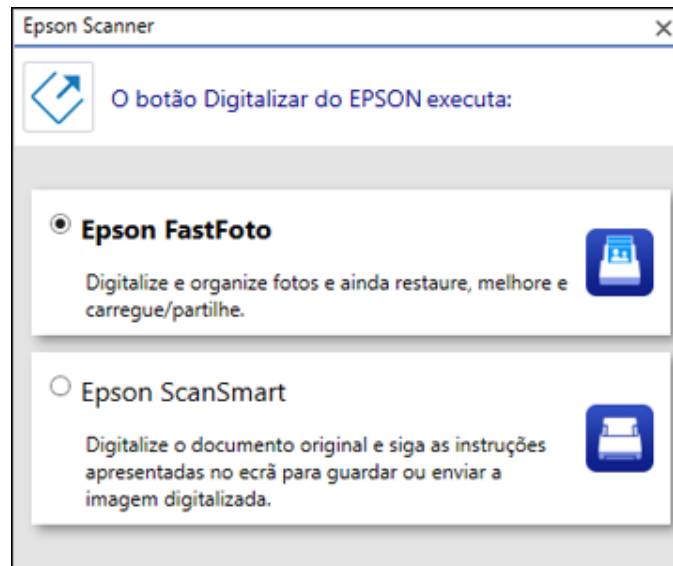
Epson Scanner ×

O botão Digitalizar do EPSON executa:

Epson FastFoto

Digitalize e organize fotos e ainda restaure, melhore e carregue/partilhe.

Epson ScanSmart

Digitalize o documento original e siga as instruções apresentadas no ecrã para guardar ou enviar a imagem digitalizada.